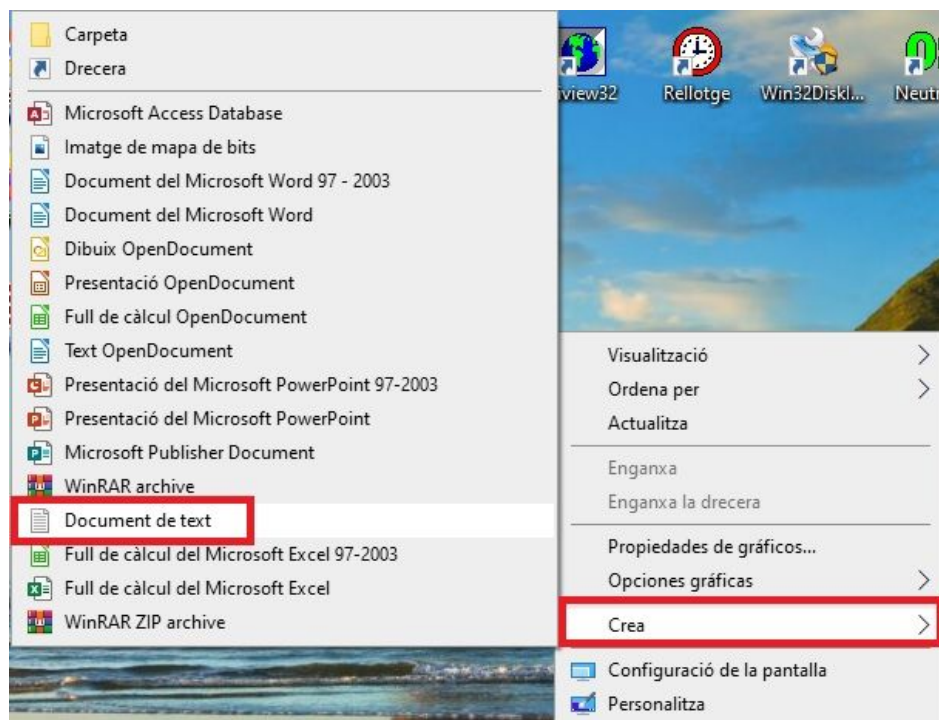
Carpeta
Drecera
Microsoft Access Database
Imatge de mapa de bits
Document del Microsoft Word 97 - 2003
Document del Microsoft Word
Dibuix OpenDocument
Presentació OpenDocument
Full de càlcul OpenDocument
Text OpenDocument
Presentació del Microsoft PowerPoint 97-2003
Presentació del Microsoft PowerPoint
Microsoft Publisher Document
WinRAR archive
Document de text
Full de càlcul del Microsoft Excel 97-2003
Full de càlcul del Microsoft Excel
WinRAR ZIP archive

view32
Rellotge
Win32Diskl...
Neutr

Visualització
Ordena per
Actualitza
Enganxa
Enganxa la drecera
Propiedades de gráficos...
Opciones gráficas
Crea
Configuració de la pantalla
Personalitza